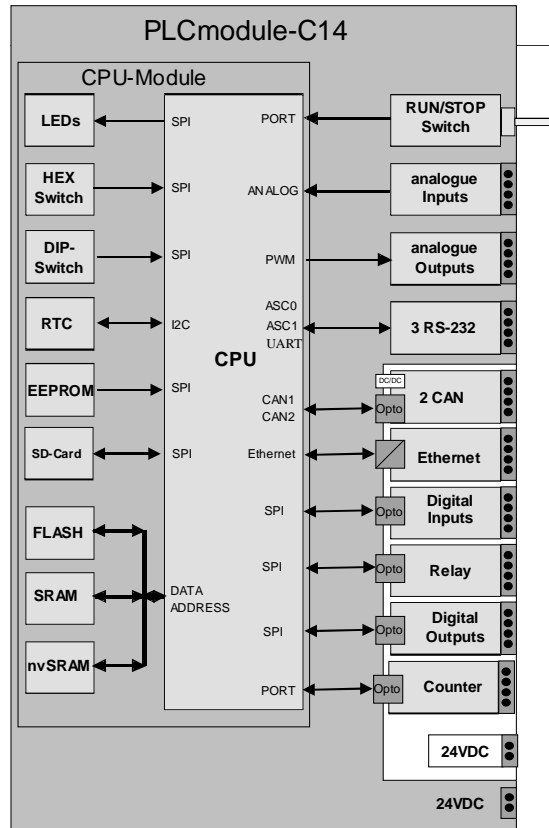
PLCmodule-C14

CPU-Module

LEDs

SPI

PORT

RUN/STOP Switch

HEX Switch

SPI

ANALOG

analogue Inputs

DIP-Switch

SPI

PWM

analogue Outputs

RTC

I2C

ASC0
ASC1
UART

3 RS-232

CPU

EEPROM

SPI

DC/DC

CAN1
CAN2

Opto

2 CAN

SD-Card

SPI

Ethernet

Ethernet

SPI

Opto

Digital Inputs

FLASH

SPI

Opto

Relay

SRAM

DATA
ADDRESS

SPI

Opto

Digital Outputs

nvSRAM

PORT

Opto

Counter

24VDC

24VDC